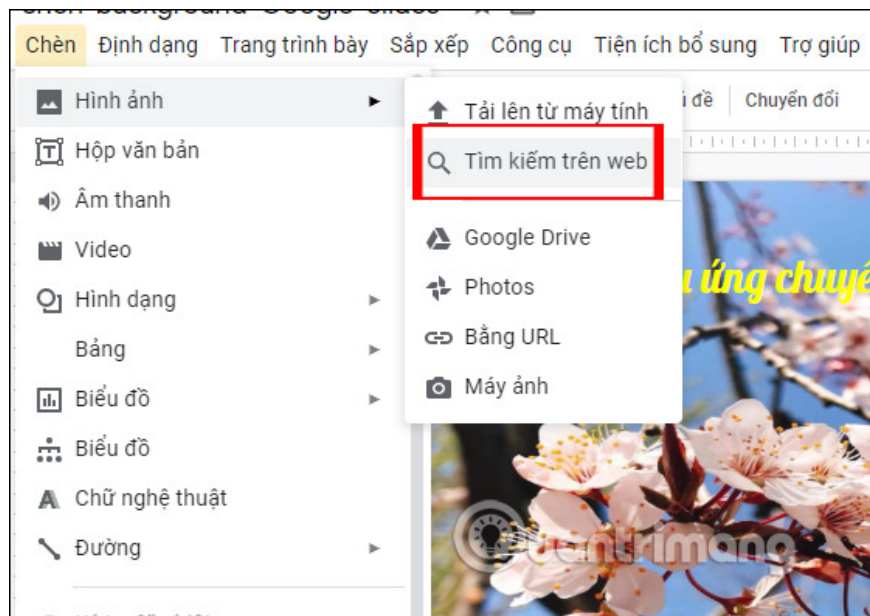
Chèn Định dạng Trang trình bày Sắp xếp Công cụ Tiện ích bổ sung Trợ giúp

Hình ảnh
Hộp văn bản
Âm thanh
Video
Hình dạng
Bảng
Biểu đồ
Biểu đồ
Chữ nghệ thuật
Đường

Tải lên từ máy tính
Tìm kiếm trên web
Google Drive
Photos
Bằng URL
Máy ảnh

i đề
Chuyển đổi

u ứng chuyể

Quantrimang